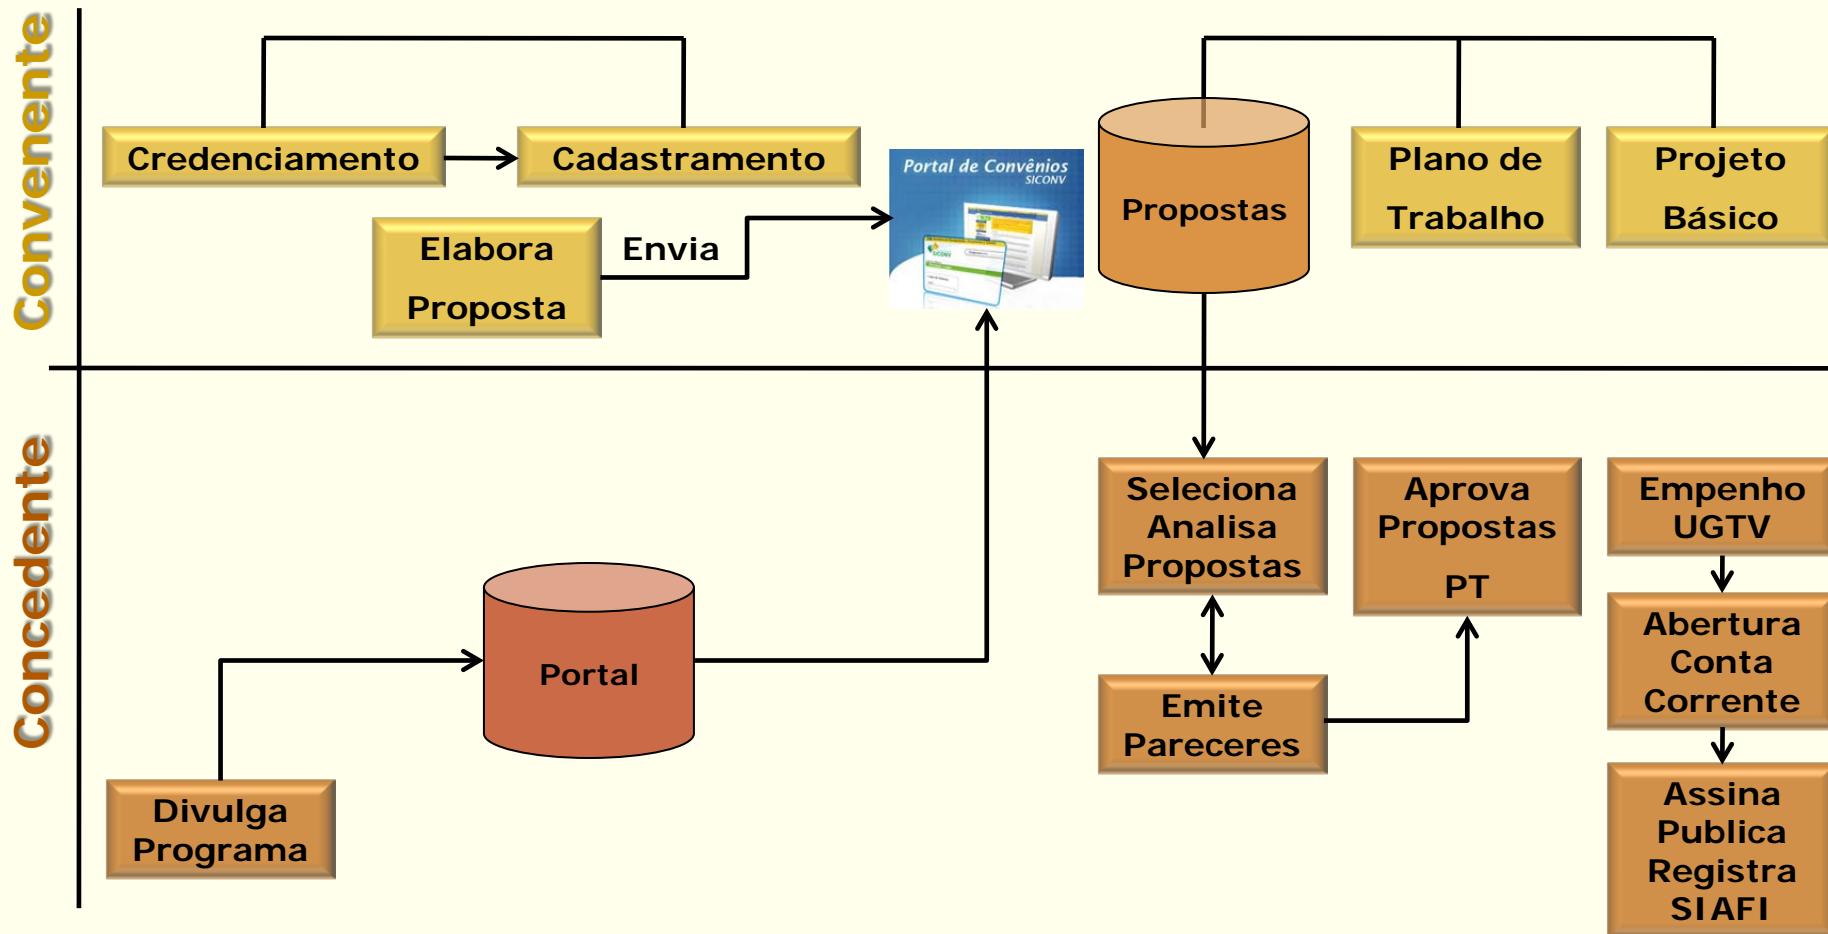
Convenente

Credenciamento

Cadastramento

Elabora Proposta

Envia

Portal de Convênios SICONV

Propostas

Plano de Trabalho

Projeto Básico

Concedente

Seleciona Analisa Propostas

Aprova Propostas PT

Empenho UGTV

Abertura Conta Corrente

Assina Publica Registra SIAFI

Emite Pareceres

Portal

Divulga Programa